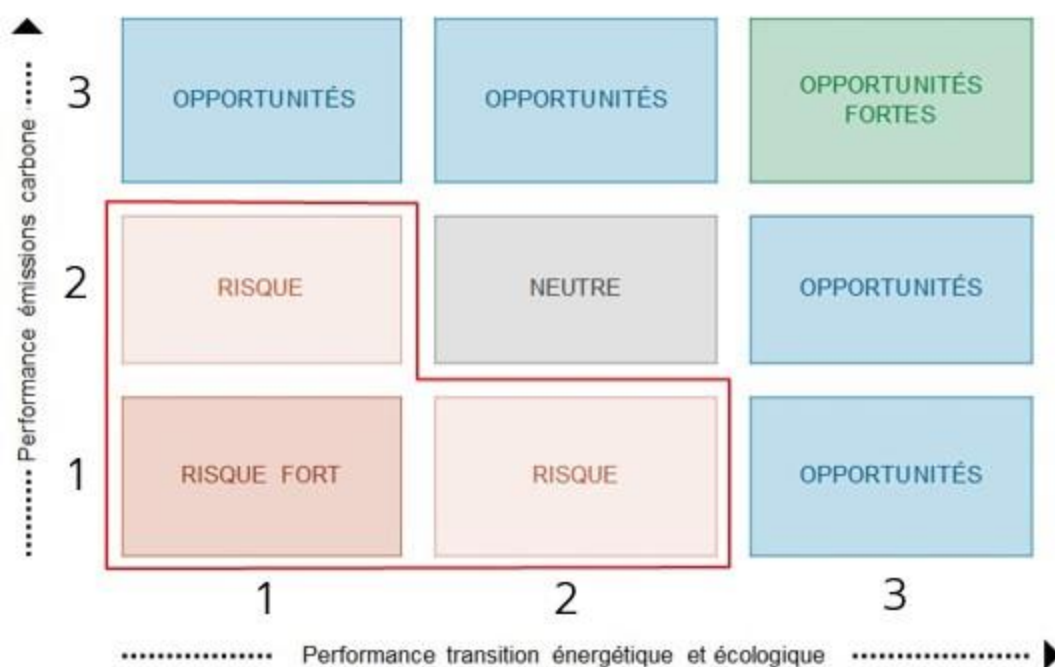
Performance émissions carbone

| | | | |
|---|---|---|---|
| 3 | OPPORTUNITÉS | OPPORTUNITÉS | OPPORTUNITÉS FORTES |
| 2 | RISQUE | NEUTRE | OPPORTUNITÉS |
| 1 | RISQUE FORT | RISQUE | OPPORTUNITÉS |
| | 1 | 2 | 3 |

Performance transition énergétique et écologique